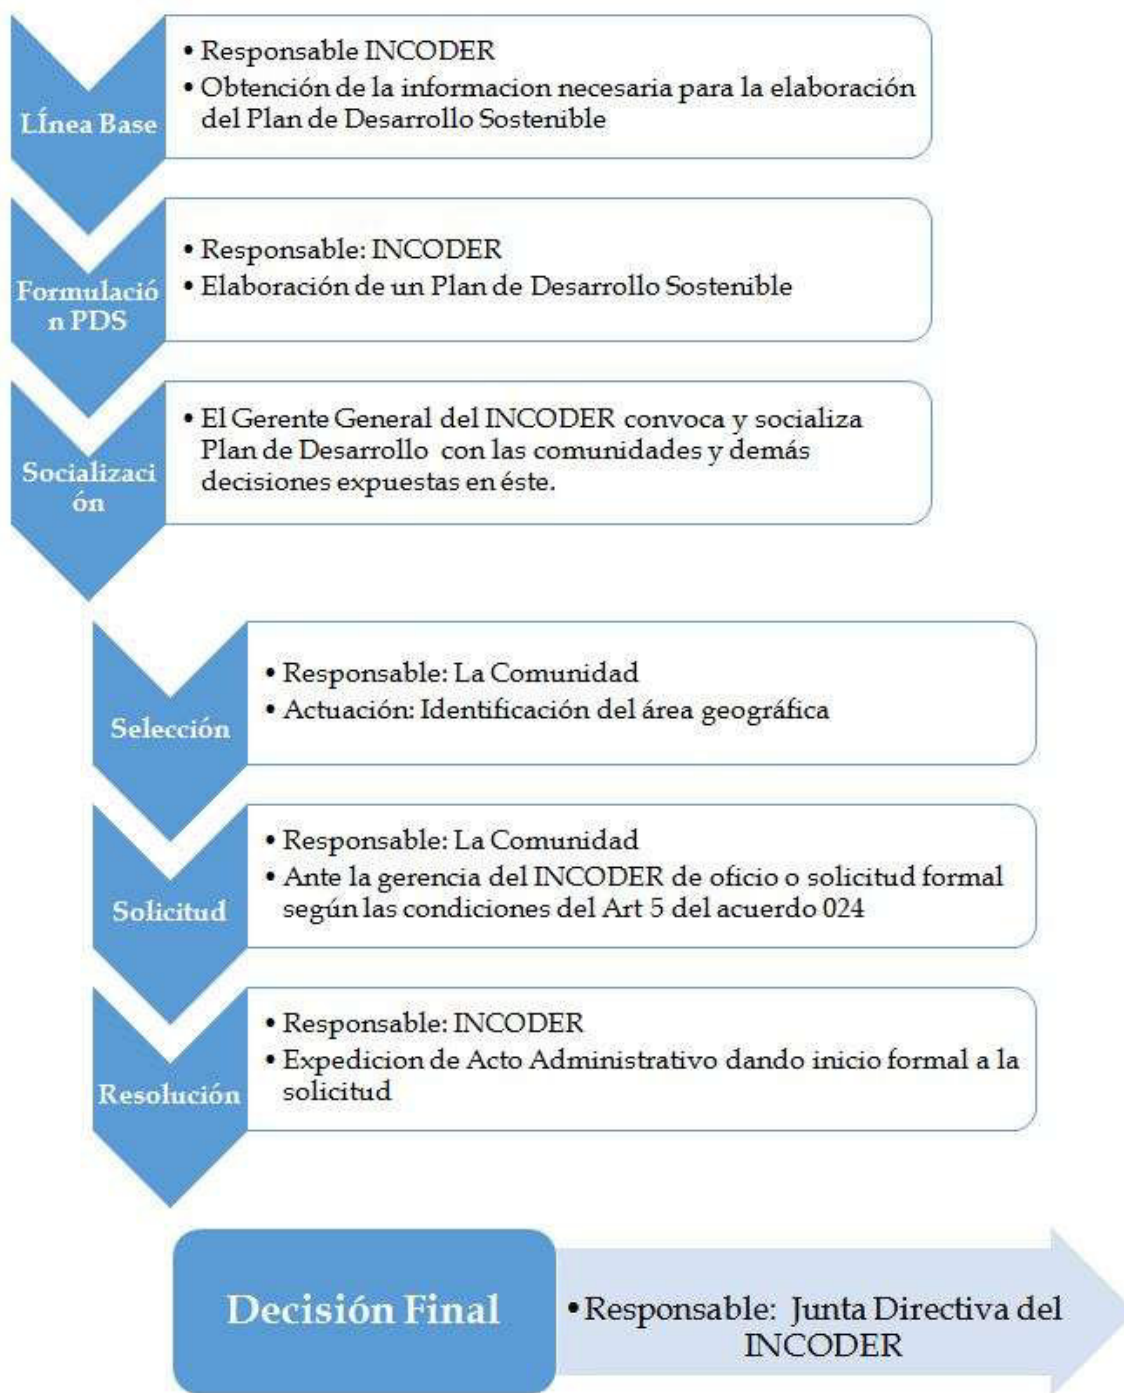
Línea Base

• Responsable INCODER
• Obtención de la informacion necesaria para la elaboración del Plan de Desarrollo Sostenible

Formulación PDS

• Responsable: INCODER
• Elaboración de un Plan de Desarrollo Sostenible

Socialización

• El Gerente General del INCODER convoca y socializa Plan de Desarrollo con las comunidades y demás decisiones expuestas en éste.

Selección

• Responsable: La Comunidad
• Actuación: Identificación del área geográfica

Solicitud

• Responsable: La Comunidad
• Ante la gerencia del INCODER de oficio o solicitud formal según las condiciones del Art 5 del acuerdo 024

Resolución

• Responsable: INCODER
• Expedicion de Acto Administrativo dando inicio formal a la solicitud

Decisión Final

• Responsable: Junta Directiva del INCODER